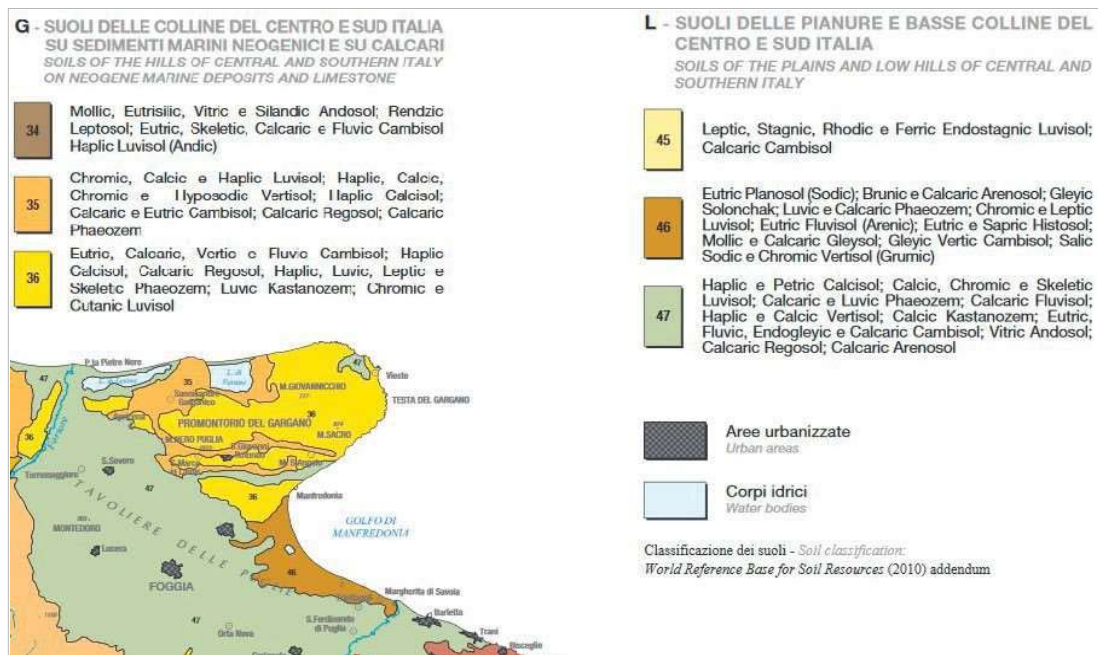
G - SUOLI DELLE COLLINE DEL CENTRO E SUD ITALIA SU SEDIMENTI MARINI NEOGENICI E SU CALCARI
SOILS OF THE HILLS OF CENTRAL AND SOUTHERN ITALY ON NEOGENE MARINE DEPOSITS AND LIMESTONE

34 Mollic, Eutrisilic, Vitric e Silandic Andosol; Rendzic Leptosol; Eutric, Skeletic, Calcaric e Fluvic Cambisol Haplic Luvisol (Andic)

35 Chromic, Calcic e Haplic Luvisol; Haplic, Calcic, Chromic e Hyposodic Vertisol; Haplic Calcisol; Calcaric e Eutric Cambisol; Calcaric Regosol; Calcaric Phaeozem

36 Eutric, Calcaric, Vertic e Fluvic Cambisol; Haplic Calcisol, Calcaric Regosol, Haplic, Luvic, Leptic e Skeletic Phaeozem; Luvic Kastanozem; Chromic e Cutanic Luvisol

L - SUOLI DELLE PIANURE E BASSE COLLINE DEL CENTRO E SUD ITALIA
SOILS OF THE PLAINS AND LOW HILLS OF CENTRAL AND SOUTHERN ITALY

45 Leptic, Stagnic, Rhodic e Ferric Endostagnic Luvisol; Calcaric Cambisol

46 Eutric Planosol (Sodic); Brunic e Calcaric Arenosol; Gleyic Solonchak; Luvic e Calcaric Phaeozem; Chromic e Leptic Luvisol; Eutric Fluvisol (Arenic); Eutric e Sapric Histosol; Mollic e Calcaric Gleysol; Gleyic Vertic Cambisol; Salic Sodic e Chromic Vertisol (Grumic)

47 Haplic e Petric Calcisol; Calcic, Chromic e Skeletic Luvisol; Calcaric e Luvic Phaeozem; Calcaric Fluvisol; Haplic e Calcic Vertisol; Calcic Kastanozem; Eutric, Fluvic, Endogleyic e Calcaric Cambisol; Vitric Andosol; Calcaric Regosol; Calcaric Arenosol

Aree urbanizzate
Urban areas

Corpi idrici
Water bodies

Classificazione dei suoli - Soil classification:
World Reference Base for Soil Resources (2010) addendum

P.ta Pietre Nere 47 35 L. di Varano 47 Vieste M.GIOVANNICCHIO TESTA DEL GARGANO 36 Sannicandro Garganico PROMONTORIO DEL GARGANO 36 M.SACRO 36 S.MARCO IN LAMIS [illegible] S.Severo Torremaggiore 47 Manfredonia TAVOLIERE DELLE PUGLIE MONTEDORO Lucera GOLFO DI MANFREDONIA FOGGIA 46 Margherita di Savoia Barletta 47 S.Ferdinando di Puglia Trani Orta Nova Bisceglie